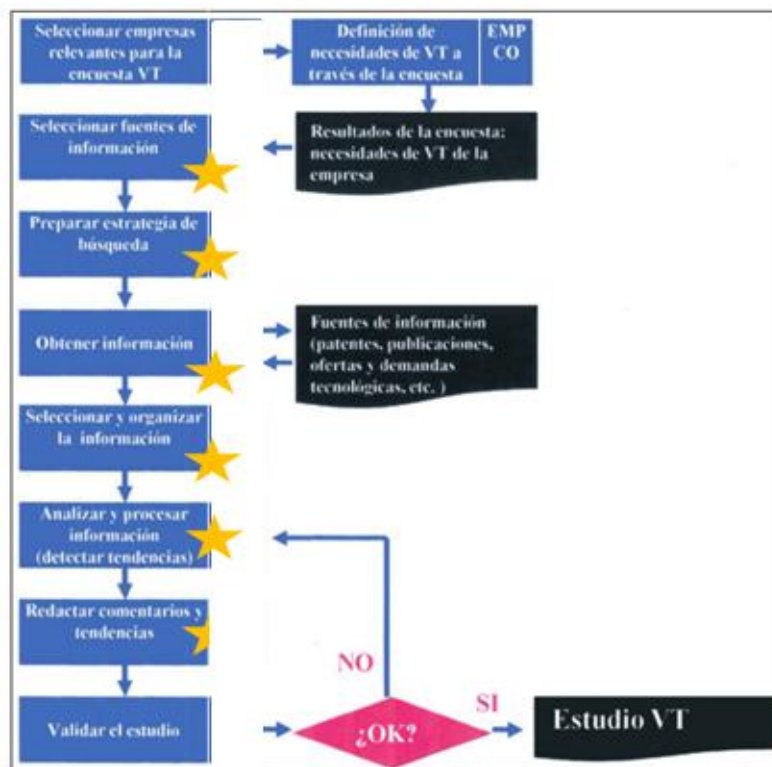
Seleccionar empresas relevantes para la encuesta VT

Definición de necesidades de VT a través de la encuesta

EMP CO

Seleccionar fuentes de información

Resultados de la encuesta: necesidades de VT de la empresa

Preparar estrategia de búsqueda

Obtener información

Fuentes de información (patentes, publicaciones, ofertas y demandas tecnológicas, etc. )

Seleccionar y organizar la información

Analizar y procesar información (detectar tendencias)

Redactar comentarios y tendencias

NO

Validar el estudio

¿OK?

SI

Estudio VT